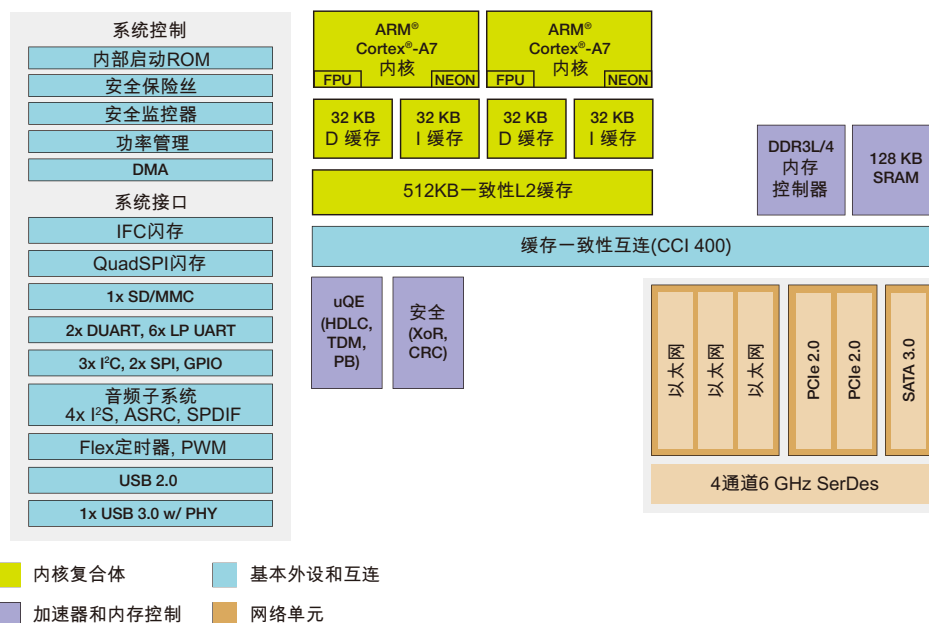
系统控制

内部启动ROM

安全保险丝

安全监控器

功率管理

DMA

系统接口

IFC闪存

QuadSPI闪存

1x SD/MMC

2x DUART, 6x LP UART

3x I$^2$C, 2x SPI, GPIO

音频子系统
4x I$^2$S, ASRC, SPDIF

Flex定时器, PWM

USB 2.0

1x USB 3.0 w/ PHY

ARM®
Cortex®-A7
内核
FPU NEON

ARM®
Cortex®-A7
内核
FPU NEON

32 KB
D 缓存

32 KB
I 缓存

32 KB
D 缓存

32 KB
I 缓存

512KB一致性L2缓存

DDR3L/4
内存
控制器

128 KB
SRAM

缓存一致性互连(CCI 400)

uQE
(HDLC,
TDM,
PB)

安全
(XoR,
CRC)

以太网

以太网

以太网

PCIe 2.0

PCIe 2.0

SATA 3.0

4通道6 GHz SerDes

内核复合体

基本外设和互连

加速器和内存控制

网络单元